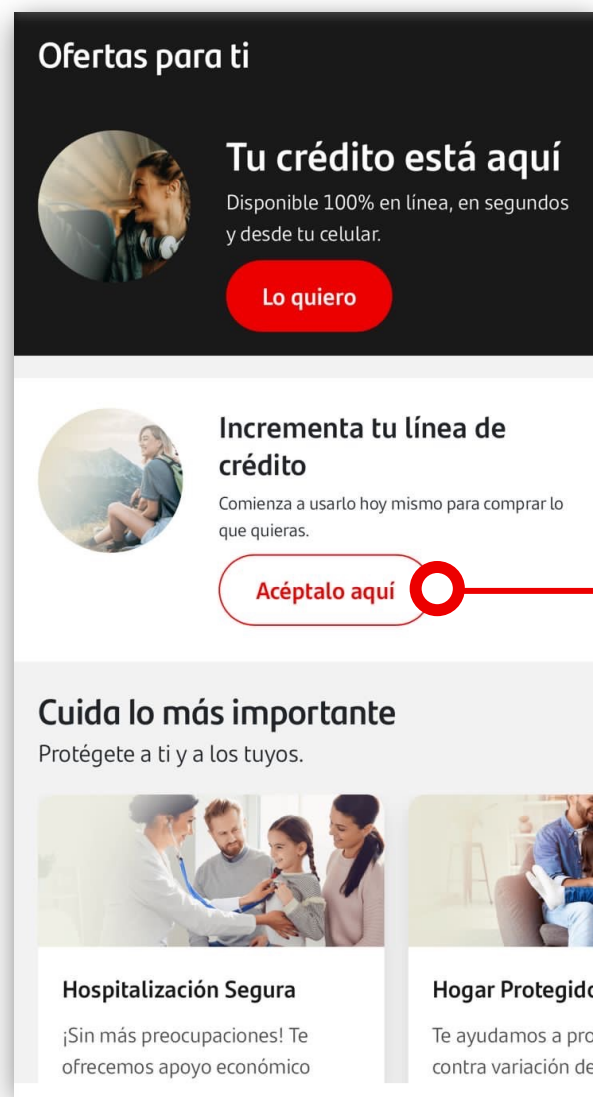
Ofertas para ti

Tu crédito está aquí

Disponible 100% en línea, en segundos y desde tu celular.

Lo quiero

Incrementa tu línea de crédito

Comienza a usarlo hoy mismo para comprar lo que quieras.

Acéptalo aquí

Cuida lo más importante

Protégete a ti y a los tuyos.

Hospitalización Segura

¡Sin más preocupaciones! Te ofrecemos apoyo económico

Hogar Protegido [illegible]

Te ayudamos a pro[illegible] contra variación de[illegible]